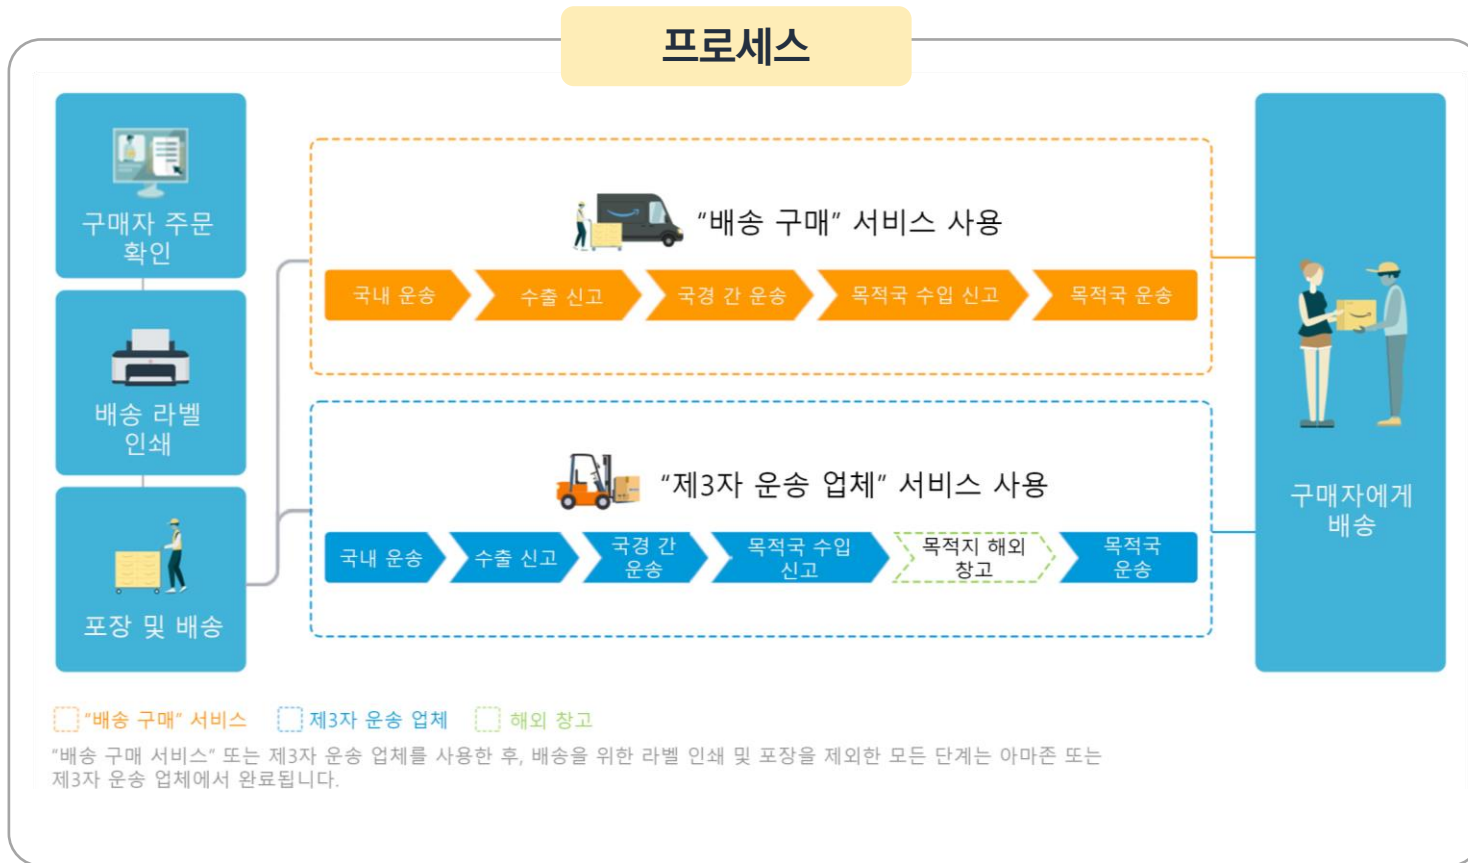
프로세스

구매자 주문 확인

배송 라벨 인쇄

포장 및 배송

“배송 구매” 서비스 사용

국내 운송
수출 신고
국경 간 운송
목적국 수입 신고
목적국 운송

“제3자 운송 업체” 서비스 사용

국내 운송
수출 신고
국경 간 운송
목적국 수입 신고
목적지 해외 창고
목적국 운송

구매자에게 배송

“배송 구매” 서비스
제3자 운송 업체
해외 창고

“배송 구매 서비스” 또는 제3자 운송 업체를 사용한 후, 배송을 위한 라벨 인쇄 및 포장을 제외한 모든 단계는 아마존 또는 제3자 운송 업체에서 완료됩니다.